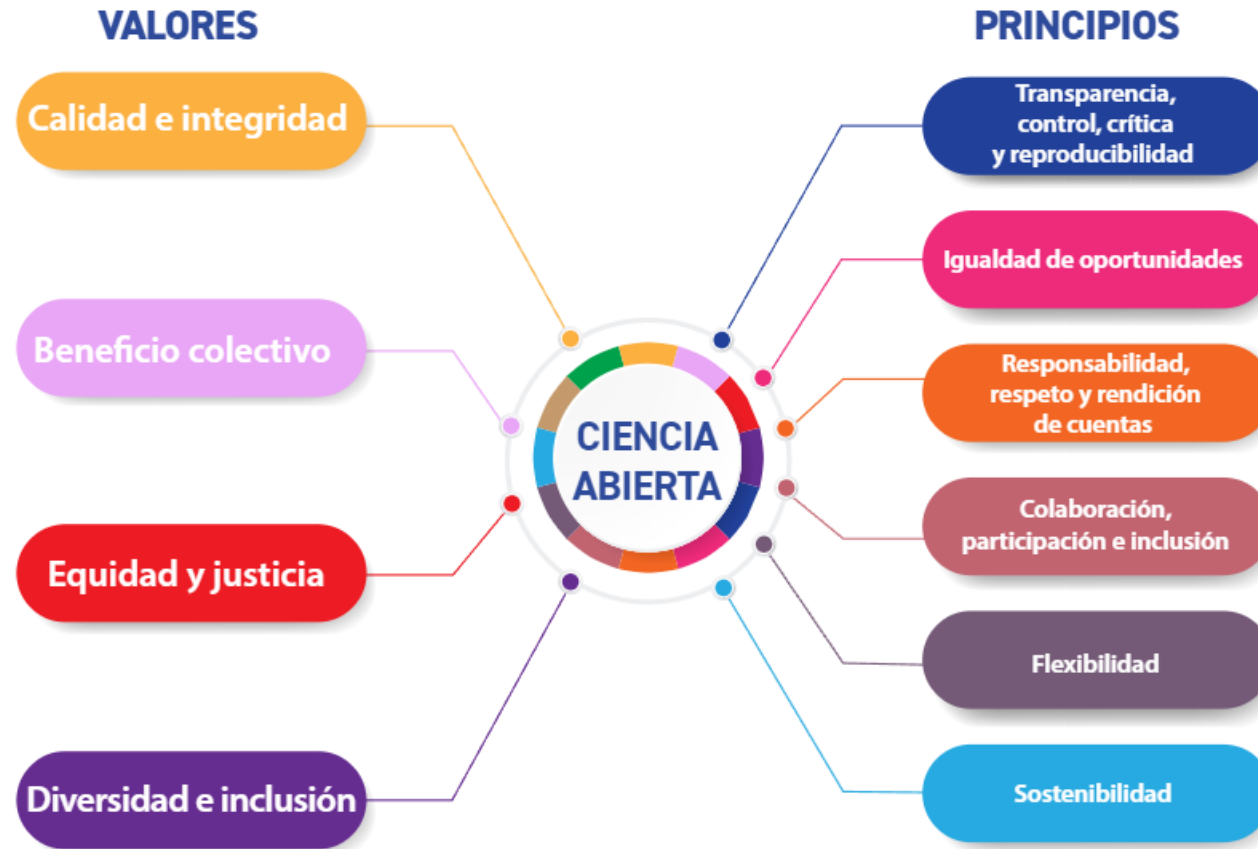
VALORES

Calidad e integridad

Beneficio colectivo

Equidad y justicia

Diversidad e inclusión

CIENCIA ABIERTA

PRINCIPIOS

Transparencia, control, crítica y reproducibilidad

Igualdad de oportunidades

Responsabilidad, respeto y rendición de cuentas

Colaboración, participación e inclusión

Flexibilidad

Sostenibilidad